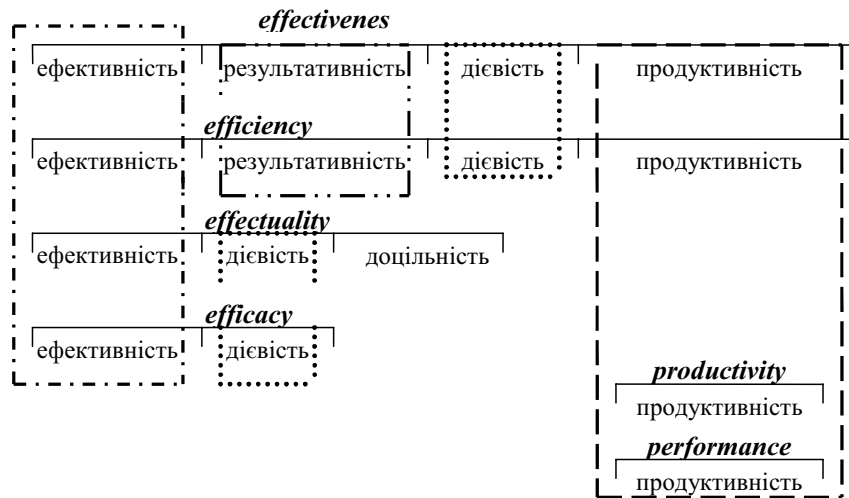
effectivenes

ефективність | результативність | дієвість | продуктивність

efficiency

ефективність | результативність | дієвість | продуктивність

effectuality

ефективність | дієвість | доцільність

efficacy

ефективність | дієвість

productivity

продуктивність

performance

продуктивність